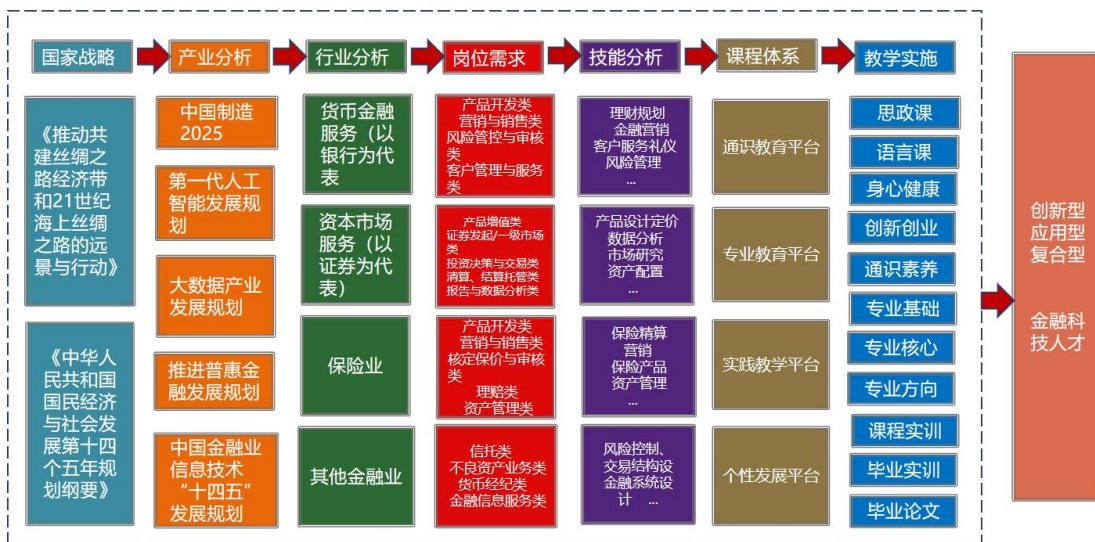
国家战略

产业分析

行业分析

岗位需求

技能分析

课程体系

教学实施

《推动共建丝绸之路经济带和21世纪海上丝绸之路的远景与行动》

《中华人民共和国国民经济与社会发展第十四个五年规划纲要》

中国制造2025

第一代人工智能发展规划

大数据产业发展规划

推进普惠金融发展规划

中国金融业信息技术“十四五”发展规划

货币金融服务（以银行为代表

资本市场服务（以证券为代表）

保险业

其他金融业

产品开发类
营销与销售类
风险管控与审核类
客户管理与服务类

产品增值类
证券发起/一级市场类
投资决策与交易类
清算、结算托管类
报告与数据分析类

产品开发类
营销与销售类
核定保价与审核类
理赔类
资产管理类

信托类
不良资产业务类
货币经纪类
金融信息服务类

理财规划
金融营销
客户服务礼仪
风险管理
...

产品设计定价
数据分析
市场研究
资产配置
...

保险精算
营销
保险产品
资产管理
...

风险控制、
交易结构设
金融系统设计 ...

通识教育平台

专业教育平台

实践教学平台

个性发展平台

思政课

语言课

身心健康

创新创业

通识素养

专业基础

专业核心

专业方向

课程实训

毕业实训

毕业论文

创新型
应用型
复合型

金融科技人才